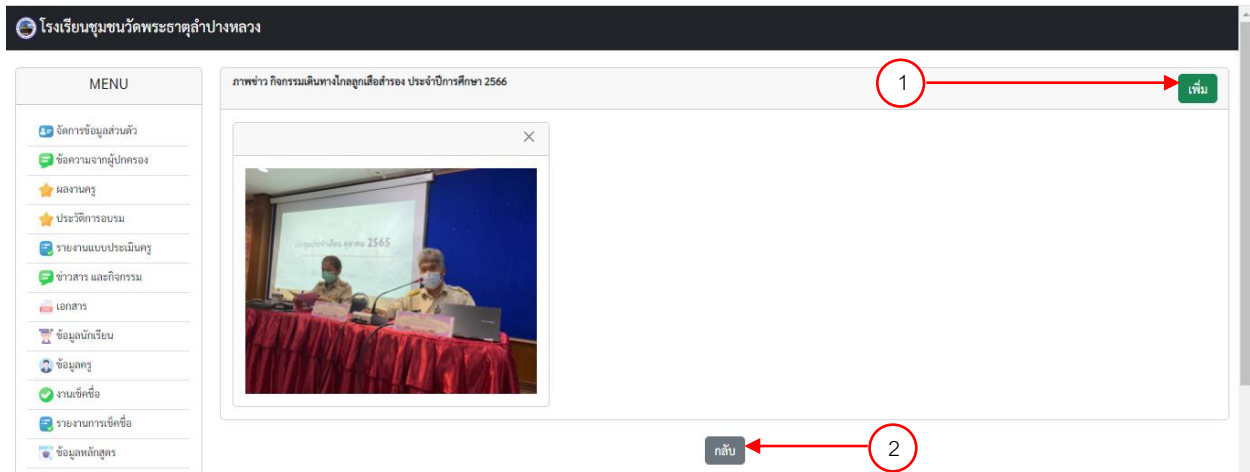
โรงเรียนชุมชนวัดพระธาตุลำปางหลวง

MENU

จัดการข้อมูลส่วนตัว
ข้อความจากผู้ปกครอง
ผลงานครู
ประวัติการอบรม
รายงานแบบประเมินครู
ข่าวสาร และกิจกรรม
เอกสาร
ข้อมูลนักเรียน
ข้อมูลครู
งานเช็คชื่อ
รายงานการเช็คชื่อ
ข้อมูลหลักสูตร

ภาพข่าว กิจกรรมเดินทางไกลลูกเสือสำรอง ประจำปีการศึกษา 2566

1

เพิ่ม

×

ประชุมประจำเดือน ตุลาคม 2565

กลับ

2